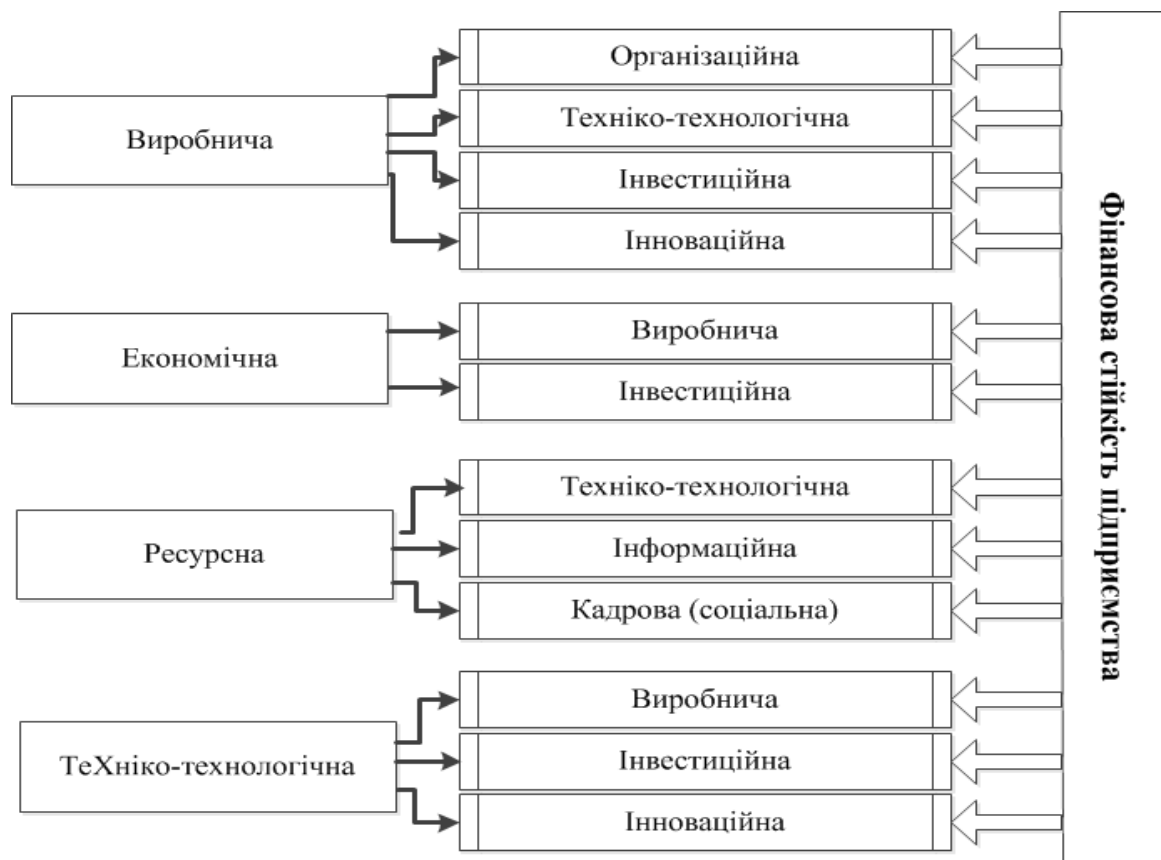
Виробнича

Організаційна

Техніко-технологічна

Інвестиційна

Інноваційна

Економічна

Виробнича

Інвестиційна

Ресурсна

Техніко-технологічна

Інформаційна

Кадрова (соціальна)

ТеХніко-технологічна

Виробнича

Інвестиційна

Інноваційна

Фінансова стійкість підприємства